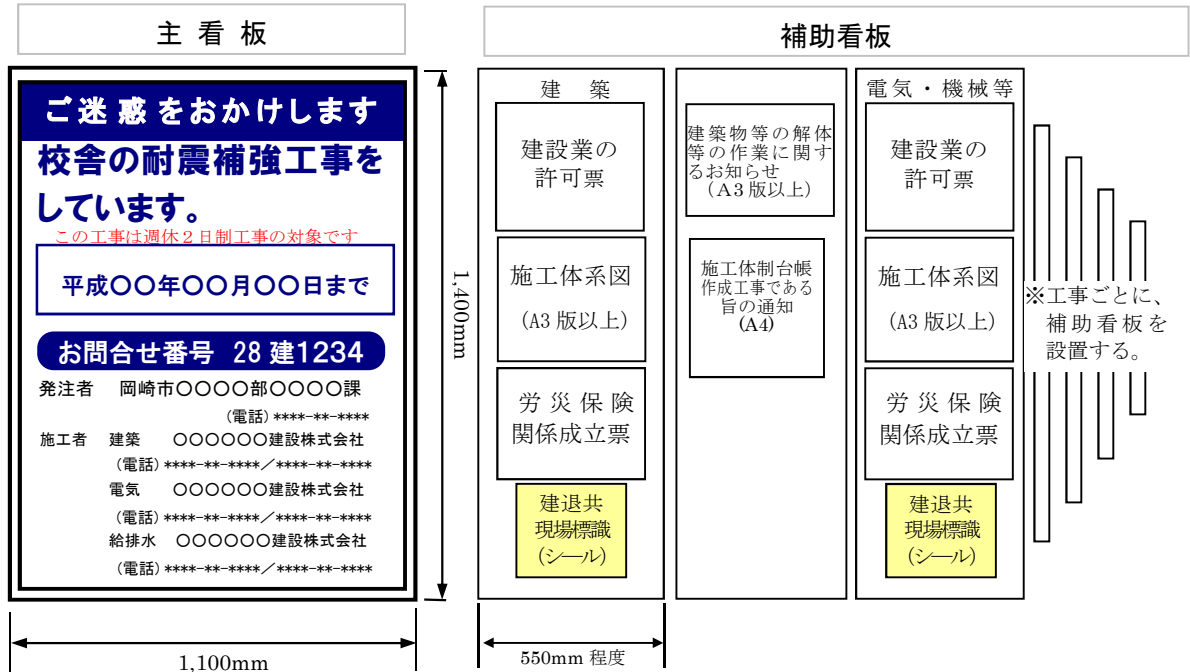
主看板

ご迷惑をおかけします

校舎の耐震補強工事をしています。

この工事は週休２日制工事の対象です

平成〇〇年〇〇月〇〇日まで

お問合せ番号　28 建1234

発注者　岡崎市〇〇〇〇部〇〇〇〇課
（電話）****-**-****

施工者　建築　〇〇〇〇〇〇建設株式会社
（電話）****-**-****／****-**-****
電気　〇〇〇〇〇〇建設株式会社
（電話）****-**-****／****-**-****
給排水　〇〇〇〇〇〇建設株式会社
（電話）****-**-****／****-**-****

1,100mm

1,400mm

補助看板

建　築

建設業の許可票

施工体系図

（A3 版以上）

労災保険関係成立票

建退共現場標識（シール）

建築物等の解体等の作業に関するお知らせ（A3 版以上）

施工体制台帳作成工事である旨の通知（A4）

電気・機械等

建設業の許可票

施工体系図

（A3 版以上）

労災保険関係成立票

建退共現場標識（シール）

※工事ごとに、補助看板を設置する。

550mm 程度